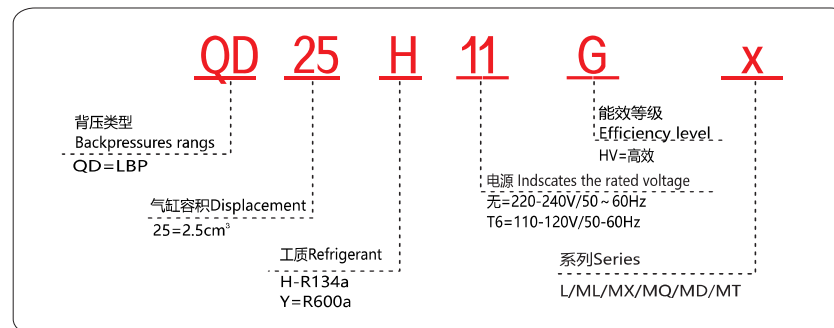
QD 25 H 11 G x

背压类型
Backpressures rangs
QD=LBP

气缸容积Displacement
25=2.5cm³

工质Refrigerant
H-R134a
Y=R600a

能效等级
Efficiency level
HV=高效

电源 Indscates the rated voltage
无=220-240V/50～60Hz
T6=110-120V/50-60Hz

系列Series
L/ML/MX/MQ/MD/MT